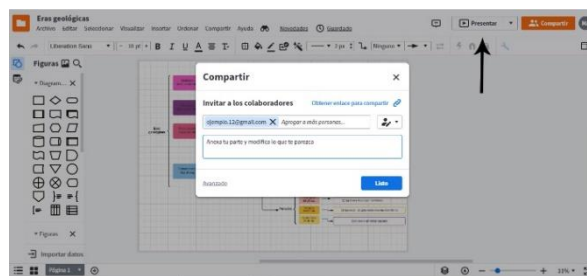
Eras geológicas
Archivo Editar Seleccionar Visualizar Insertar Ordenar Compartir Ayuda Novedades Guardado

Presentar Compartir

Liberation Sans

Figuras
Diagram... ✕

Figuras ✕
Importar datos

Compartir ✕

Invitar a los colaboradores
Obtener enlace para compartir

ejemplo.12@gmail.com ✕ Agregar a más personas...

Anexa tu parte y modifica lo que te parezca

Avanzado
Listo

Página 1
33%